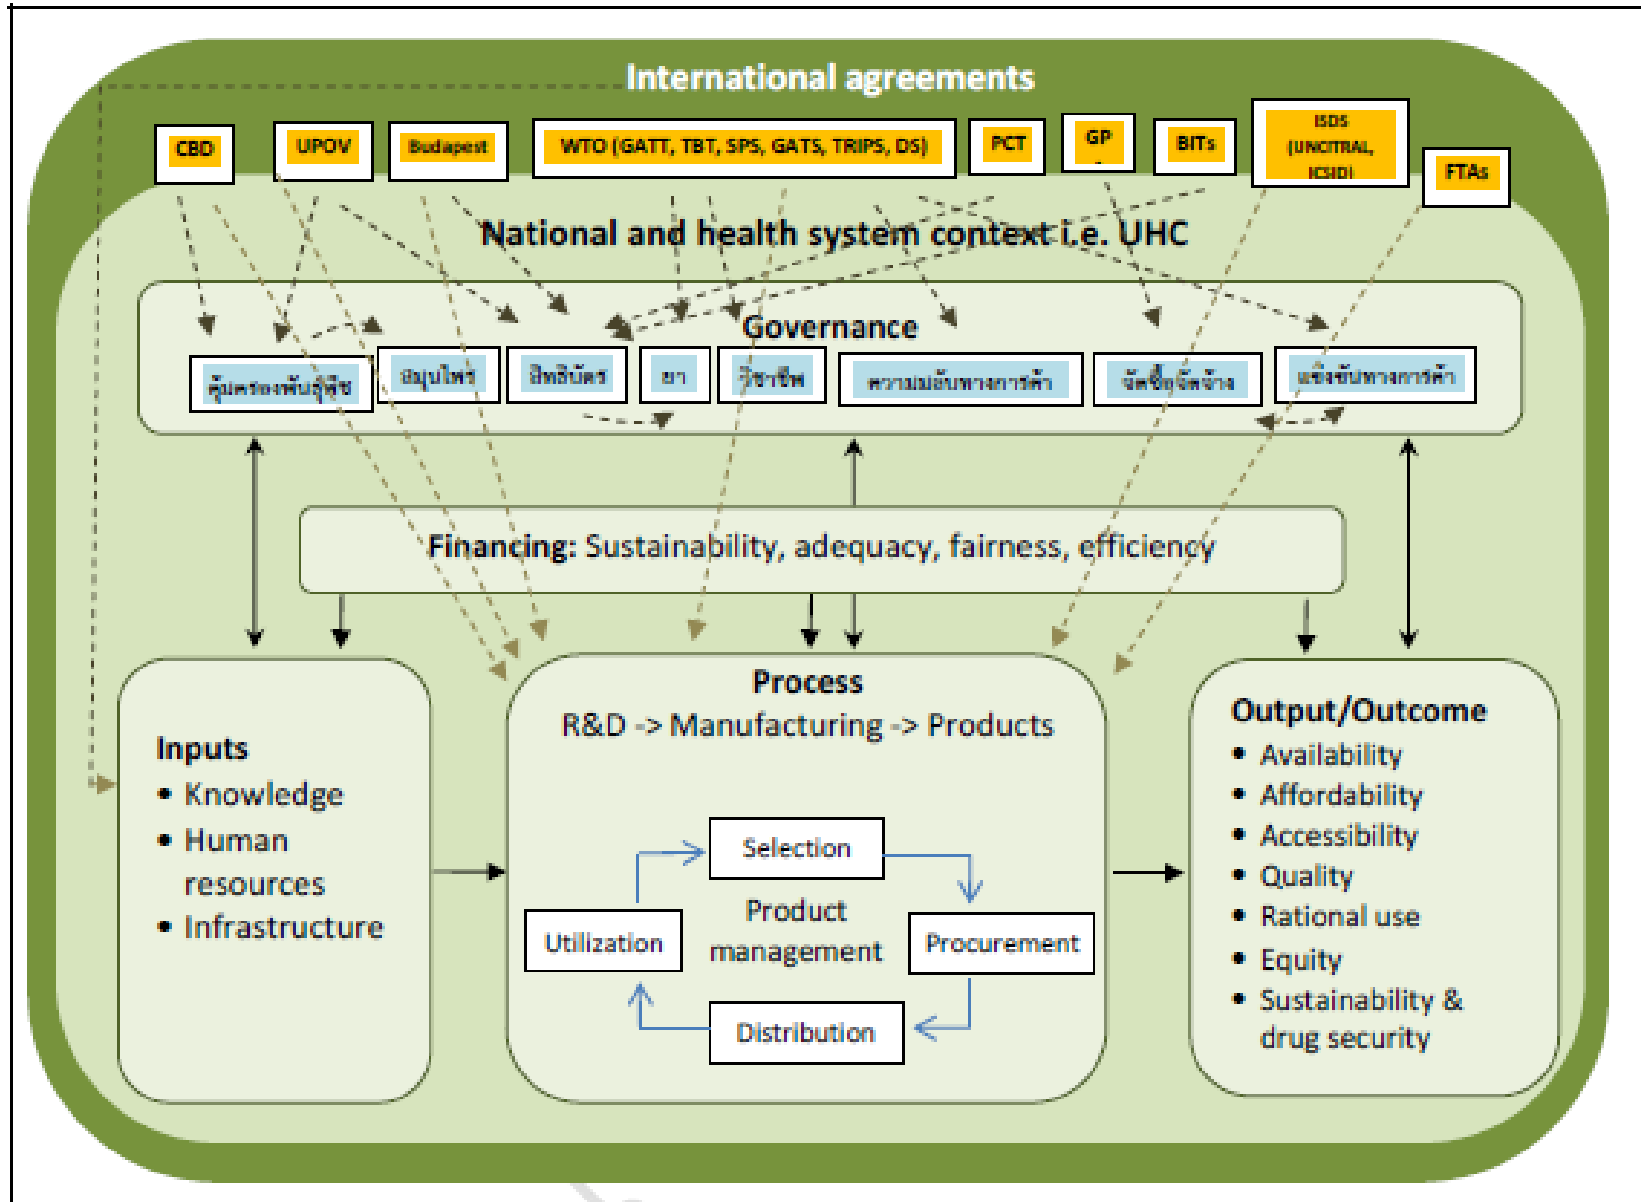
International agreements

CBD

UPOV

Budapest

WTO (GATT, TBT, SPS, GATS, TRIPS, DS)

PCT

GP

BITs

ISDS (UNCITRAL, ICSID)

FTAs

National and health system context i.e. UHC

Governance

คุ้มครองพันธุ์พืช

สมุนไพร

สิทธิบัตร

ยา

วิชาชีพ

ความมั่นคงทางการค้า

จัดซื้อจัดจ้าง

แข่งขันทางการค้า

Financing: Sustainability, adequacy, fairness, efficiency

Inputs
• Knowledge
• Human resources
• Infrastructure

Process
R&D -> Manufacturing -> Products

Selection

Utilization

Product management

Procurement

Distribution

Output/Outcome
• Availability
• Affordability
• Accessibility
• Quality
• Rational use
• Equity
• Sustainability & drug security